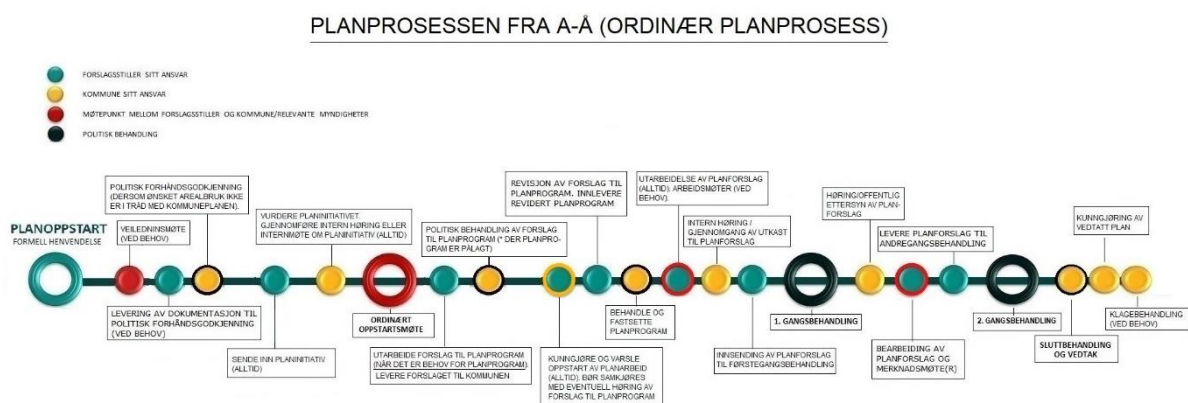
PLANPROSESSEN FRA A-Å (ORDINÆR PLANPROSESS)

FORSLAGSSTILLER SITT ANSVAR
KOMMUNE SITT ANSVAR
MØTEPUNKT MELLOM FORSLAGSSTILLER OG KOMMUNE/RELEVANTE MYNDIGHETER
POLITISK BEHANDLING

PLANOPPSTART
FORMELL HENVENDELSE

VEILEDNINGSMØTE (VED BEHOV)

POLITISK FORHÅNDSGODKJENNING (DERSOM ØNSKET AREALBRUK IKKE ER I TRÅD MED KOMMUNEPLANEN)

LEVERING AV DOKUMENTASJON TIL POLITISK FORHÅNDSGODKJENNING (VED BEHOV)

SENDE INN PLANINITIATIV (ALLTID)

VURDERE PLANINITIATIVET. GJENNOMFØRE INTERN HØRING ELLER INTERNMØTE OM PLANINITIATIV (ALLTID)

ORDINÆRT OPPSTARTSMØTE

UTARBEIDE FORSLAG TIL PLANPROGRAM (NÅR DET ER BEHOV FOR PLANPROGRAM) LEVERE FORSLAGET TIL KOMMUNEN

POLITISK BEHANDLING AV FORSLAG TIL PLANPROGRAM (* DER PLANPROGRAM ER PÅLAGT)

KUNNGJØRE OG VARSLE OPPSTART AV PLANARBEID (ALLTID). BØR SAMKJØRES MED EVENTUELL HØRING AV FORSLAG TIL PLANPROGRAM

REVISJON AV FORSLAG TIL PLANPROGRAM, INNLEVERE REVIDERT PLANPROGRAM

BEHANDLE OG FASTSETTE PLANPROGRAM

UTARBEIDELSE AV PLANFORSLAG (ALLTID), ARBEIDSMØTER (VED BEHOV)

INTERN HØRING / GJENNOMGANG AV UTKAST TIL PLANFORSLAG

INNSENDING AV PLANFORSLAG TIL FØRSTEGANGSBEHANDLING

1. GANGSBEHANDLING

HØRING/OFFENTLIG ETTERSYN AV PLANFORSLAG

BEARBEIDING AV PLANFORSLAG OG MERKNADSMØTE(R)

LEVERE PLANFORSLAG TIL ANDREGANGSBEHANDLING

2. GANGSBEHANDLING

SLUTTBEHANDLING OG VEDTAK

KUNNGJØRING AV VEDTATT PLAN

KLAGEBEHANDLING (VED BEHOV)